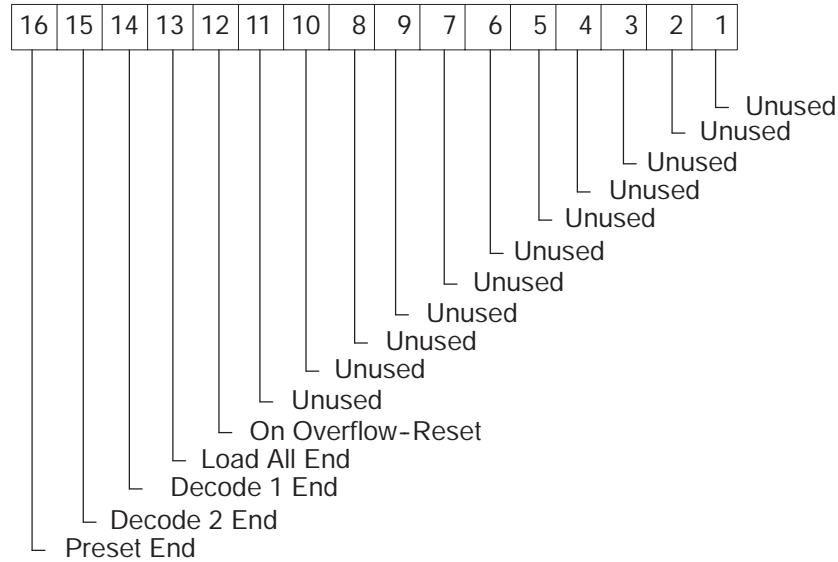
| 16 | 15 | 14 | 13 | 12 | 11 | 10 | 8 | 9 | 7 | 6 | 5 | 4 | 3 | 2 | 1 |
|---|---|---|---|---|---|---|---|---|---|---|---|---|---|---|---|

Unused
Unused
Unused
Unused
Unused
Unused
Unused
Unused
Unused
Unused
Unused
On Overflow-Reset
Load All End
Decode 1 End
Decode 2 End
Preset End